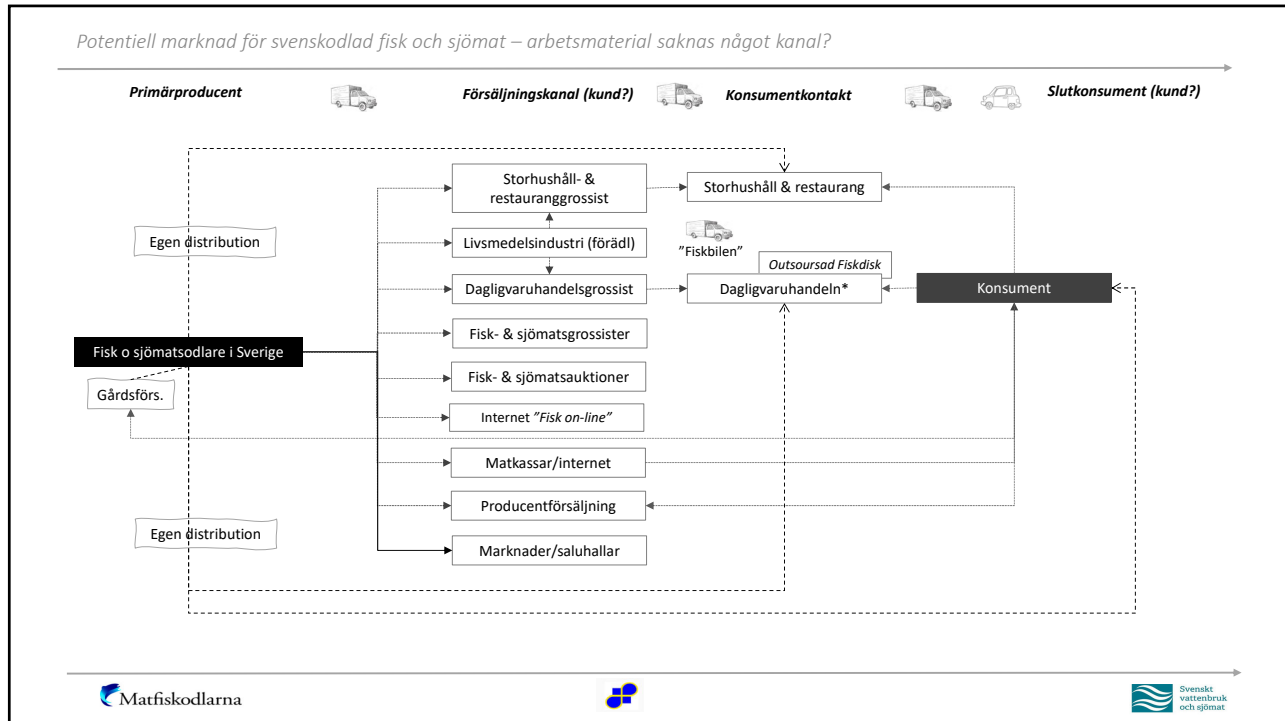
Potentiell marknad för svenskodlad fisk och sjömat – arbetsmaterial saknas något kanal?

Primärproducent

Försäljningskanal (kund?)

Konsumentkontakt

Slutkonsument (kund?)

Storhushåll- & restauranggrossist

Storhushåll & restaurang

Egen distribution

Livsmedelsindustri (förädl)

"Fiskbilen"

Outsoursad Fiskdisk

Dagligvaruhandelsgrossist

Dagligvaruhandeln*

Konsument

Fisk- & sjömatsgrossister

Fisk o sjömatsodlare i Sverige

Fisk- & sjömatsauktioner

Gårdsförs.

Internet "Fisk on-line"

Matkassar/internet

Producentförsäljning

Egen distribution

Marknader/saluhallar

Matfiskodlarna

Svenskt vattenbruk och sjömat